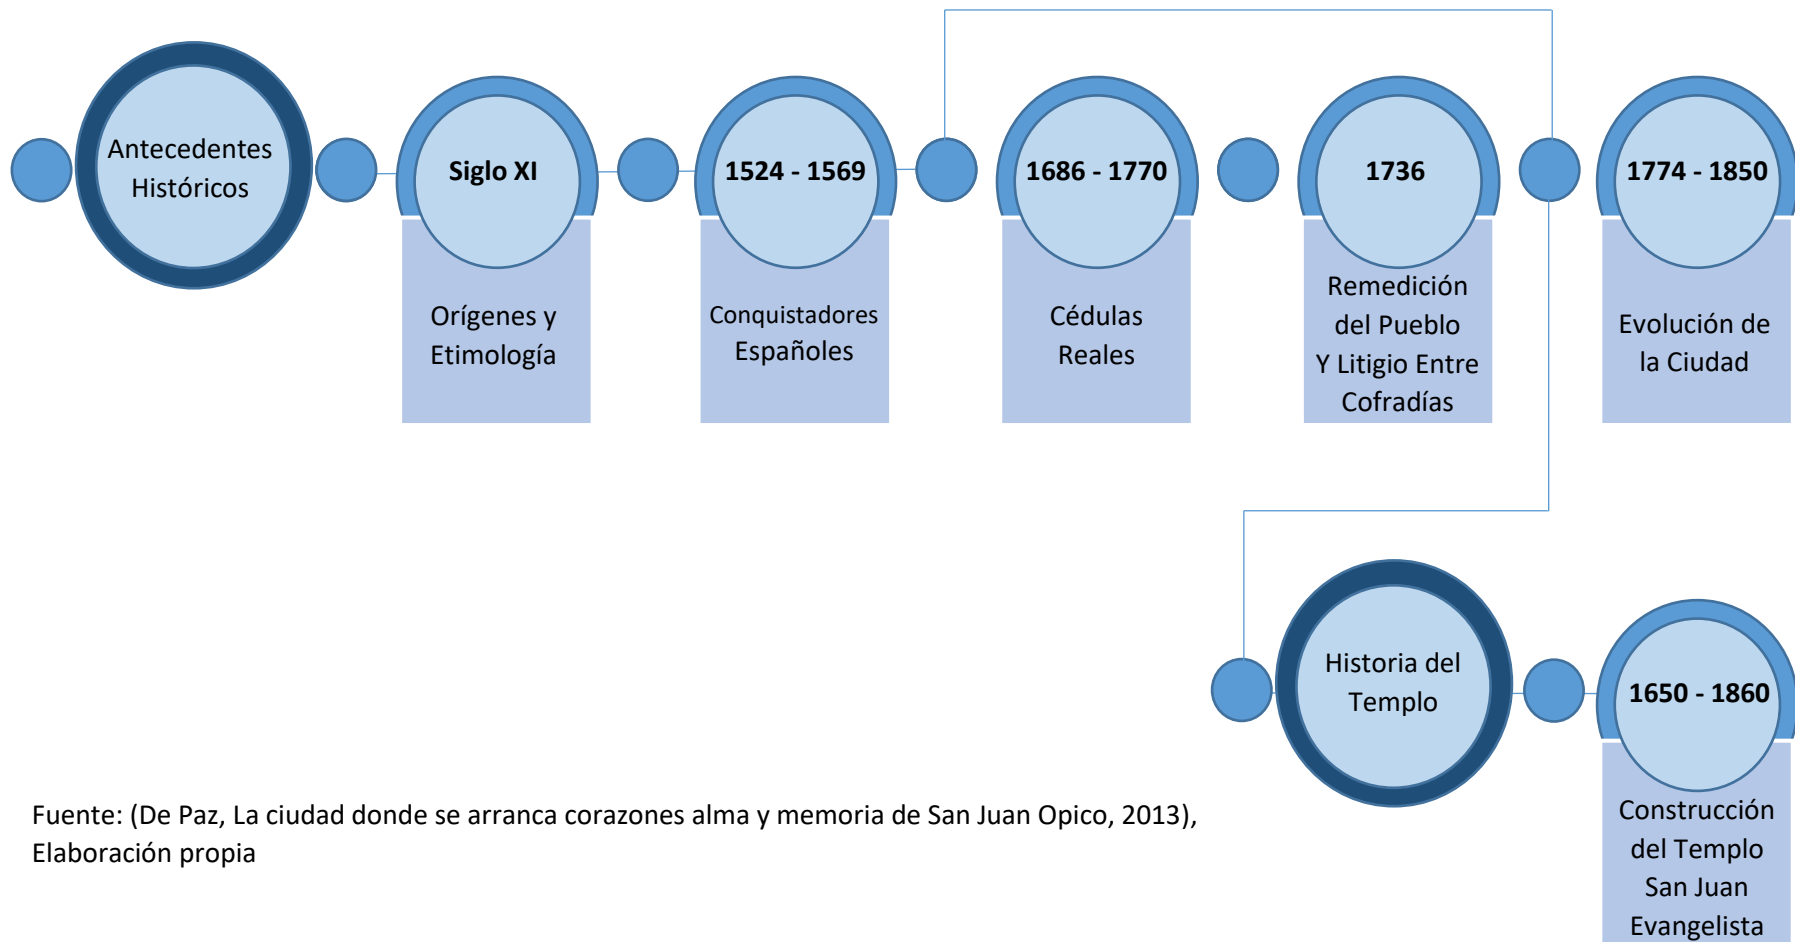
Antecedentes Históricos

Siglo XI

Orígenes y Etimología

1524 - 1569

Conquistadores Españoles

1686 - 1770

Cédulas Reales

1736

Remedición del Pueblo Y Litigio Entre Cofradías

1774 - 1850

Evolución de la Ciudad

Historia del Templo

1650 - 1860

Construcción del Templo San Juan Evangelista

Fuente: (De Paz, La ciudad donde se arranca corazones alma y memoria de San Juan Opico, 2013), Elaboración propia